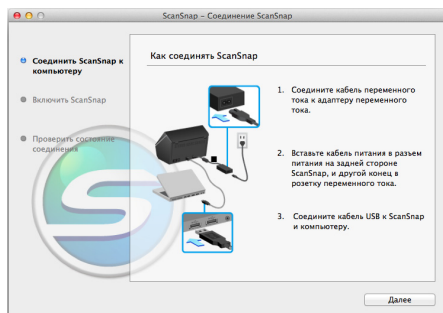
ScanSnap – Соединение ScanSnap

Соединить ScanSnap к компьютеру

Включить ScanSnap

Проверить состояние соединения

Как соединять ScanSnap

1. Соедините кабель переменного тока к адаптеру переменного тока.

2. Вставьте кабель питания в разъем питания на задней стороне ScanSnap, и другой конец в розетку переменного тока.

3. Соедините кабель USB к ScanSnap и компьютеру.

Далее